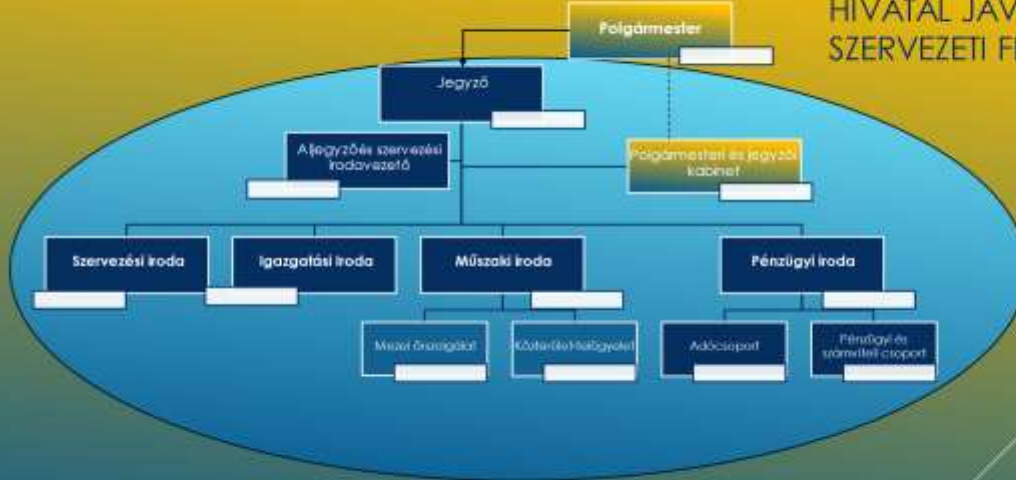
HIVATAL JAV
SZERVEZETI F

Polgármester

Jegyző

Aljegyző és szervezési irodavezető

Polgármesteri és jegyzői kabinet

Szervezési iroda

Igazgatási iroda

Műszaki iroda

Pénzügyi iroda

Mezei őrszolgálat

Közterület-felügyelet

Adócsoport

Pénzügyi és számviteli csoport